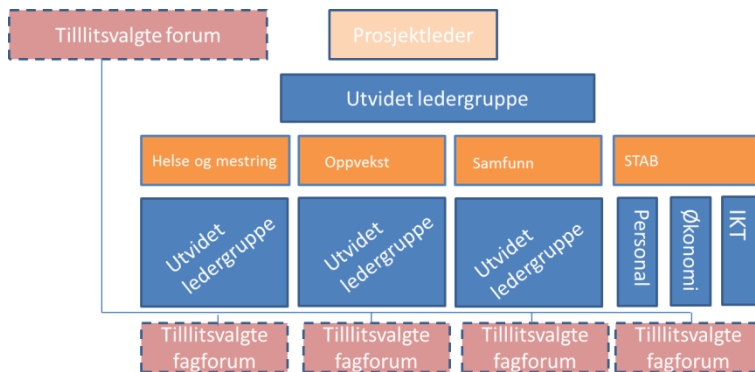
Tilllitsvalgte forum

Prosjektleder

Utvidet ledergruppe

Helse og mestring

Oppvekst

Samfunn

STAB

Utvidet ledergruppe

Utvidet ledergruppe

Utvidet ledergruppe

Personal

økonomi

IKT

Tilllitsvalgte fagforum

Tilllitsvalgte fagforum

Tilllitsvalgte fagforum

Tilllitsvalgte fagforum